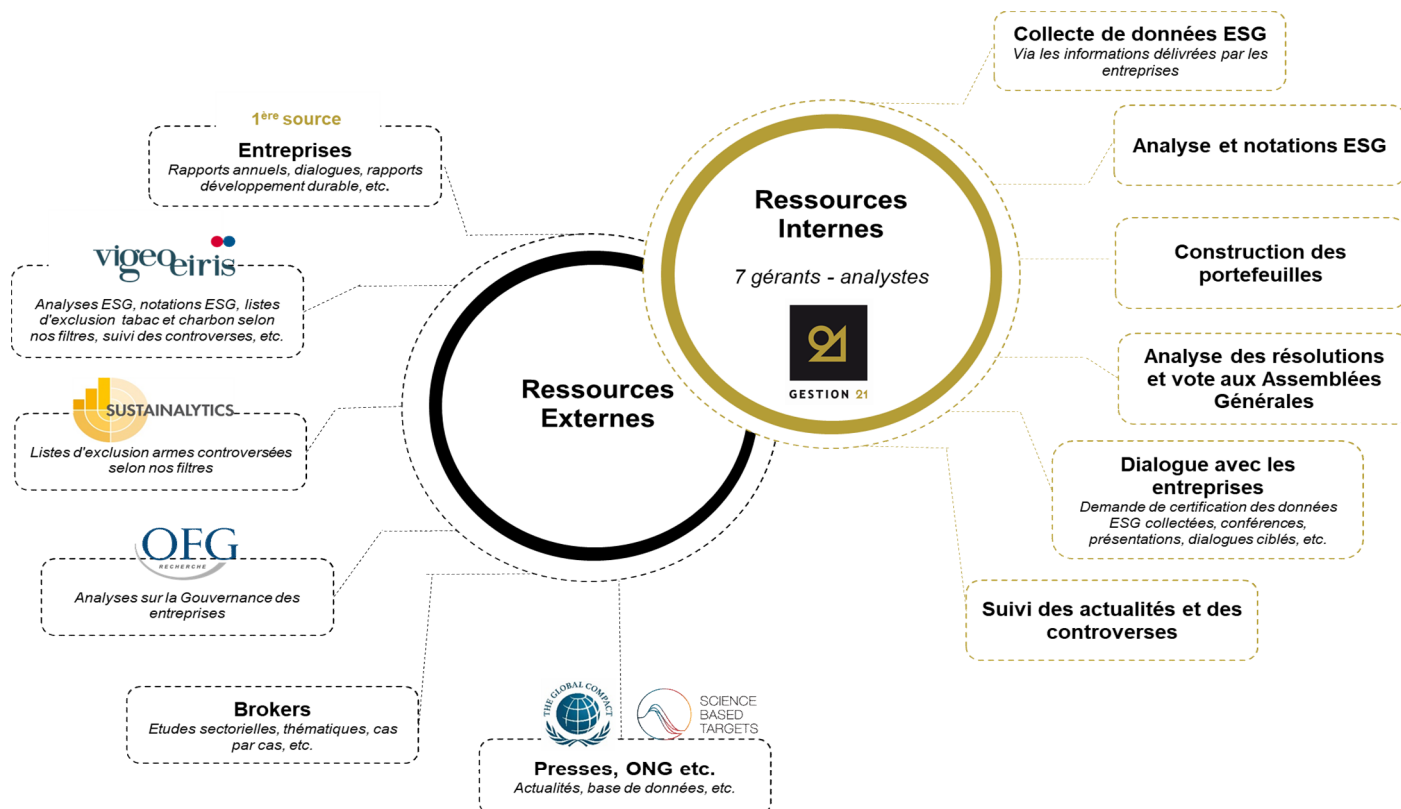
Ressources Internes

7 gérants - analystes

GESTION 21

Ressources Externes

Collecte de données ESG
Via les informations délivrées par les entreprises

Analyse et notations ESG

Construction des portefeuilles

Analyse des résolutions et vote aux Assemblées Générales

Dialogue avec les entreprises
Demande de certification des données ESG collectées, conférences, présentations, dialogues ciblés, etc.

Suivi des actualités et des controverses

$1^{ère}$ source

Entreprises
Rapports annuels, dialogues, rapports développement durable, etc.

vigeo eiris

Analyses ESG, notations ESG, listes d'exclusion tabac et charbon selon nos filtres, suivi des controverses, etc.

SUSTAINALYTICS

Listes d'exclusion armes controversées selon nos filtres

OFG
RECHERCHE

Analyses sur la Gouvernance des entreprises

Brokers
Etudes sectorielles, thématiques, cas par cas, etc.

THE GLOBAL COMPACT

SCIENCE BASED TARGETS

Presses, ONG etc.
Actualités, base de données, etc.